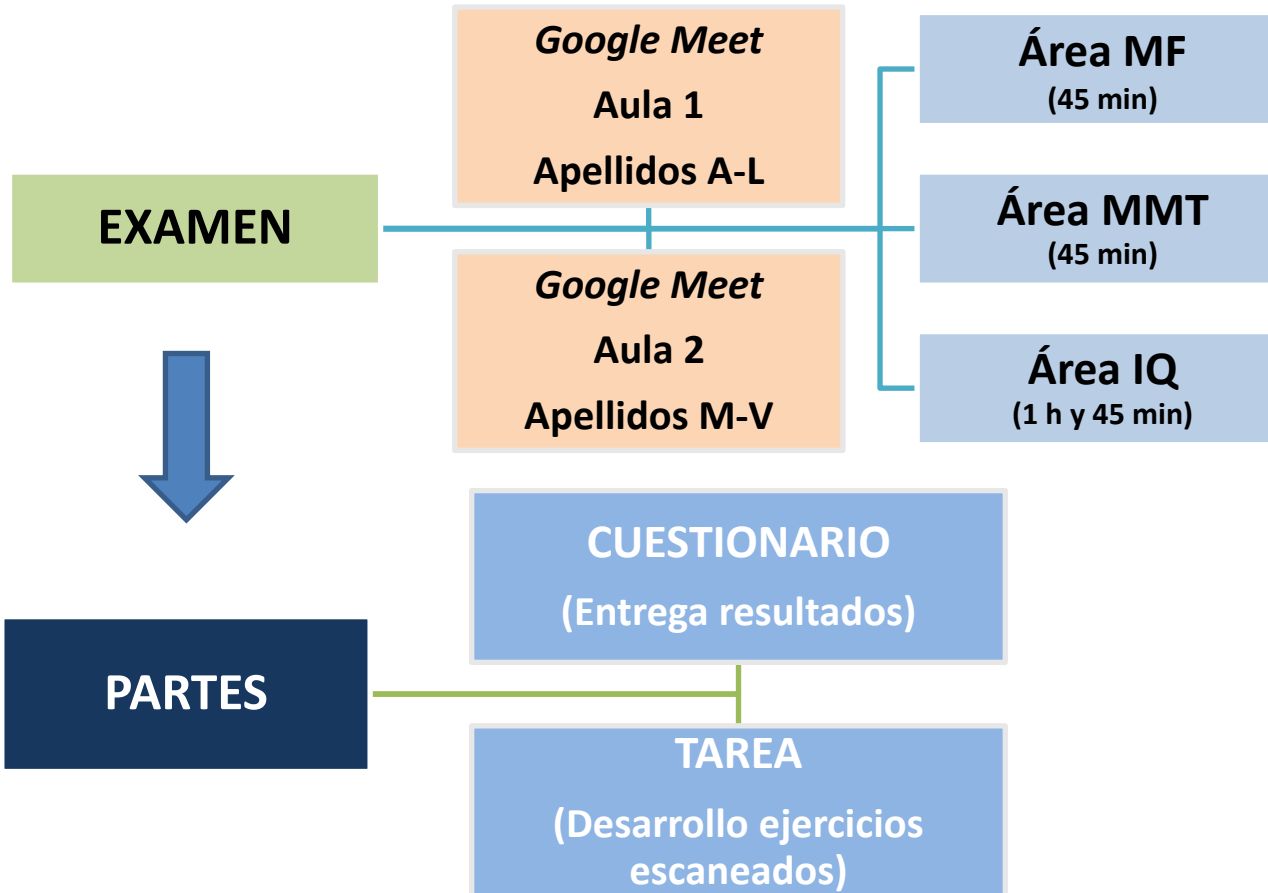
EXAMEN

Google Meet
Aula 1
Apellidos A-L

Google Meet
Aula 2
Apellidos M-V

Área MF
(45 min)

Área MMT
(45 min)

Área IQ
(1 h y 45 min)

PARTES

CUESTIONARIO
(Entrega resultados)

TAREA
(Desarrollo ejercicios escaneados)